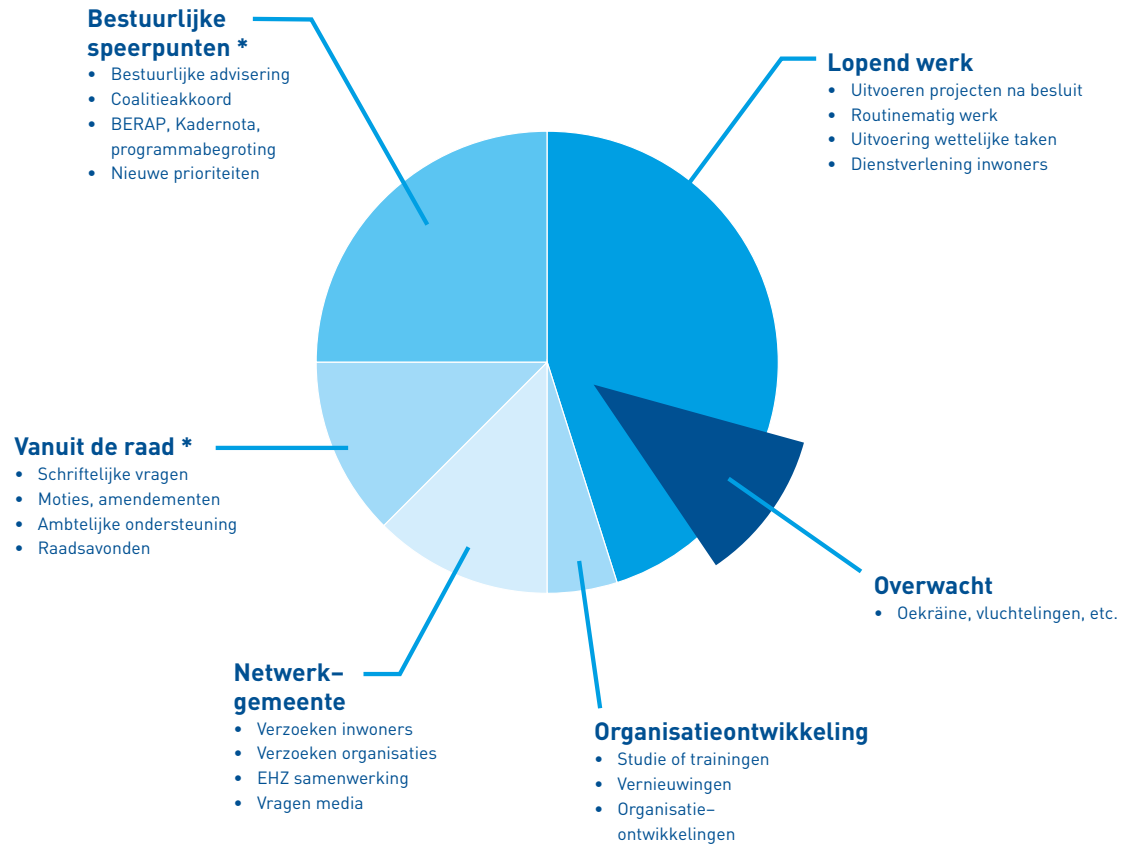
**Bestuurlijke speerpunten ***
- Bestuurlijke advisering
- Coalitieakkoord
- BERAP, Kadernota, programmabegroting
- Nieuwe prioriteiten

**Lopend werk**
- Uitvoeren projecten na besluit
- Routinematig werk
- Uitvoering wettelijke taken
- Dienstverlening inwoners

**Vanuit de raad ***
- Schriftelijke vragen
- Moties, amendementen
- Ambtelijke ondersteuning
- Raadsavonden

**Overwacht**
- Oekräine, vluchtelingen, etc.

**Netwerk–gemeente**
- Verzoeken inwoners
- Verzoeken organisaties
- EHZ samenwerking
- Vragen media

**Organisatieontwikkeling**
- Studie of trainingen
- Vernieuwingen
- Organisatie–ontwikkelingen